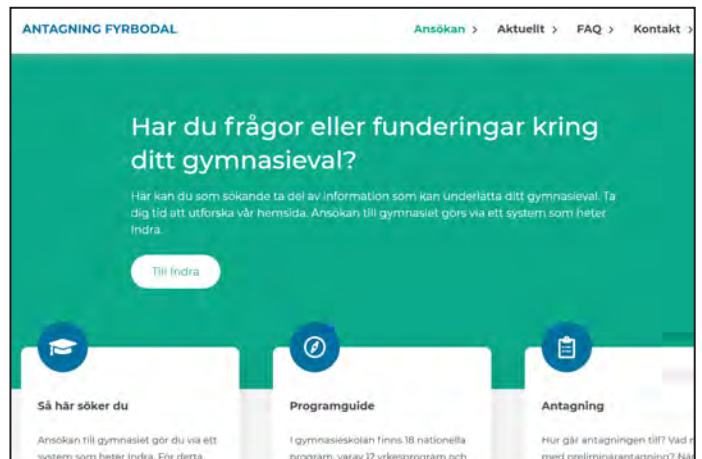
ANTAGNING FYRBODAL

Ansökan > Aktuellt > FAQ > Kontakt >

Har du frågor eller funderingar kring ditt gymnasieval?

Här kan du som sökande ta del av information som kan underlätta ditt gymnasieval. Ta dig tid att utforska vår hemsida. Ansökan till gymnasiet görs via ett system som heter Indra.

Till Indra

Så här söker du

Ansökan till gymnasiet gör du via ett system som heter Indra. För detta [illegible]

Programguide

I gymnasieskolan finns 18 nationella program, varav 12 yrkesprogram och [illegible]

Antagning

Hur går antagningen till? Vad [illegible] med preliminärantagning? När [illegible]